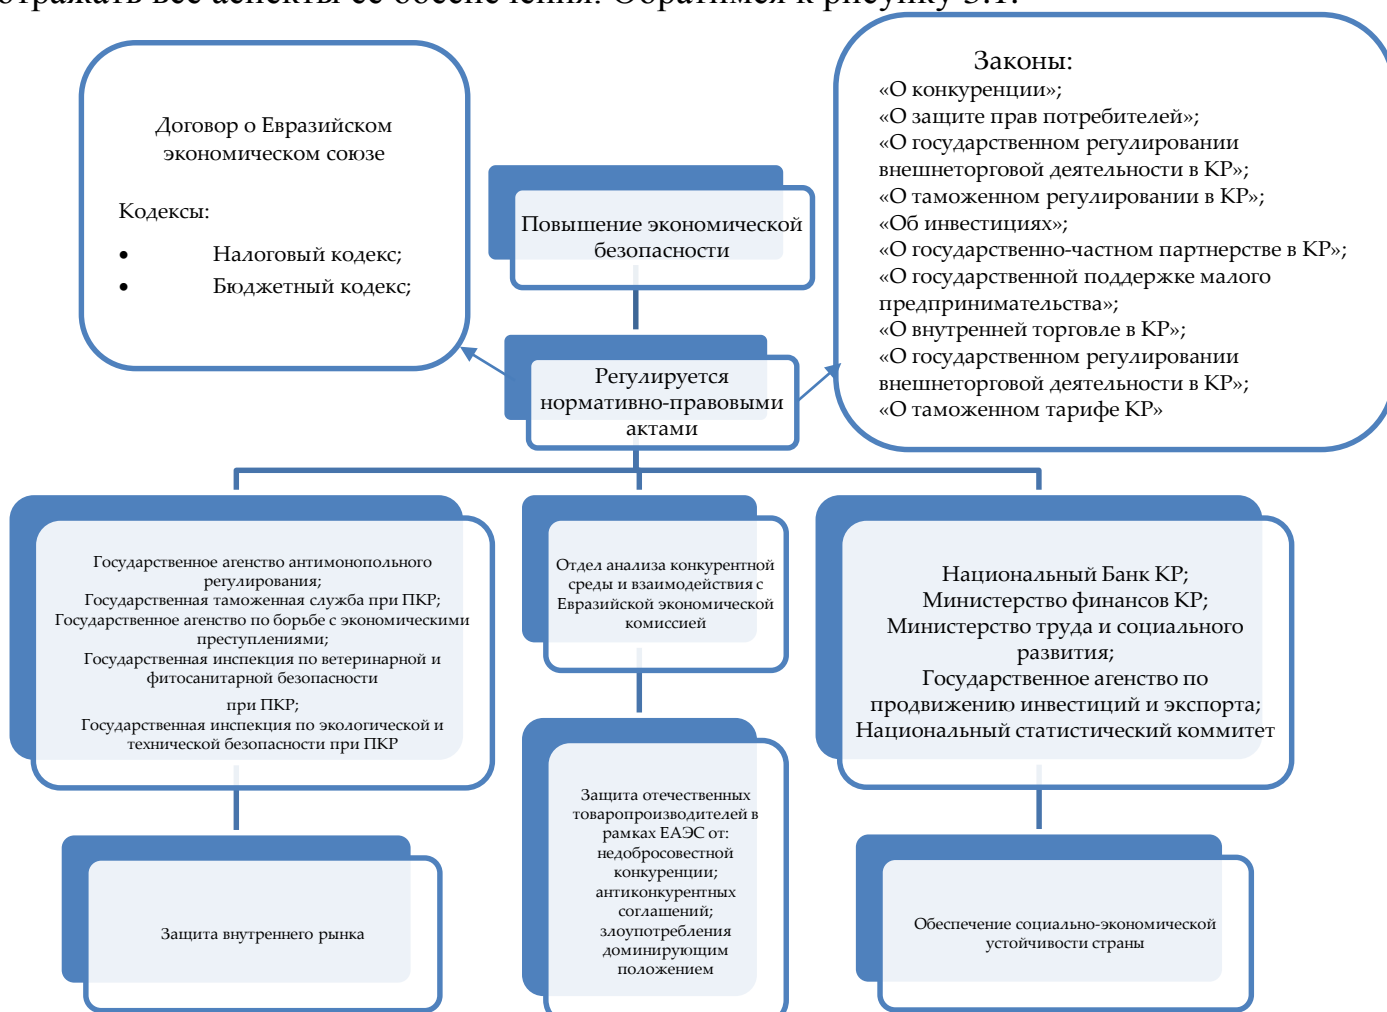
отражать все аспекты ее обеспечения. Обратимся к рисунку 3.1.

Договор о Евразийском экономическом союзе

Кодексы:

- Налоговый кодекс;
- Бюджетный кодекс;

Повышение экономической безопасности

Законы:
«О конкуренции»;
«О защите прав потребителей»;
«О государственном регулировании внешнеторговой деятельности в КР»;
«О таможенном регулировании в КР»;
«Об инвестициях»;
«О государственно-частном партнерстве в КР»;
«О государственной поддержке малого предпринимательства»;
«О внутренней торговле в КР»;
«О государственном регулировании внешнеторговой деятельности в КР»;
«О таможенном тарифе КР»

Регулируется нормативно-правовыми актами

Государственное агенство антимонопольного регулирования;
Государственная таможенная служба при ПКР;
Государственное агенство по борьбе с экономическими преступлениями;
Государственная инспекция по ветеринарной и фитосанитарной безопасности
при ПКР;
Государственная инспекция по экологической и технической безопасности при ПКР

Отдел анализа конкурентной среды и взаимодействия с Евразийской экономической комиссией

Национальный Банк КР;
Министерство финансов КР;
Министерство труда и социального развития;
Государственное агенство по продвижению инвестиций и экспорта;
Национальный статистический коммитет

Защита внутреннего рынка

Защита отечественных товаропроизводителей в рамках ЕАЭС от:
недобросовестной конкуренции;
антиконкурентных соглашений;
злоупотребления доминирующим положением

Обеспечение социально-экономической устойчивости страны